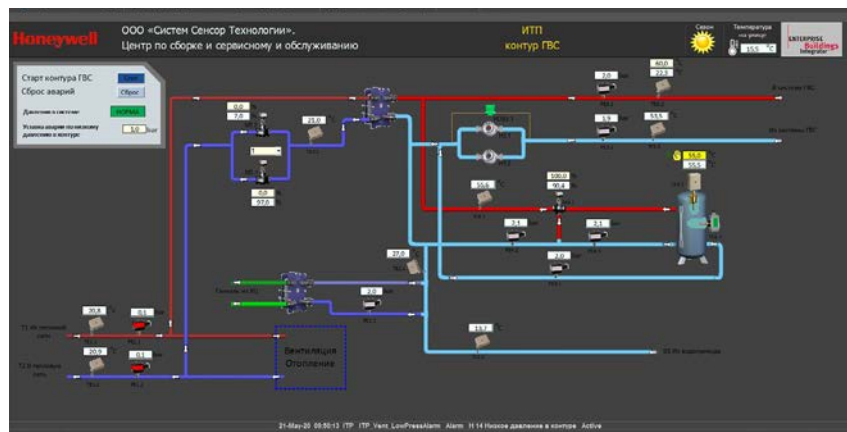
Honeywell

ООО «Систем Сенсор Технологии».
Центр по сборке и сервисному и обслуживанию

ИТП
контур ГВС

Сезон

Температура

15,5 °C

ENTERPRISE Buildings Integrator

Старт контура ГВС

Сброс аварий

Сброс

Давление в системе

НОРМА

Уставка аварии по низкому давлению в контуре

1,0 bar

0,0
7,0
1
0,0
97,0
25,0
2,0
60,0
22,3
3,9
53,5
55,0
55,5
15,6
100,0
90,4
2,1
2,1
2,0
27,0
2,0
20,8
0,1
20,9
0,1
13,7

В систему ГВС
Из системы ГВС

Вентиляция
Отопление

В0 Из водопровода

21-May-20 09:50:13 ITP ITP_Vent_LowPressAlarm Alarm H 14 Низкое давление в контуре Active